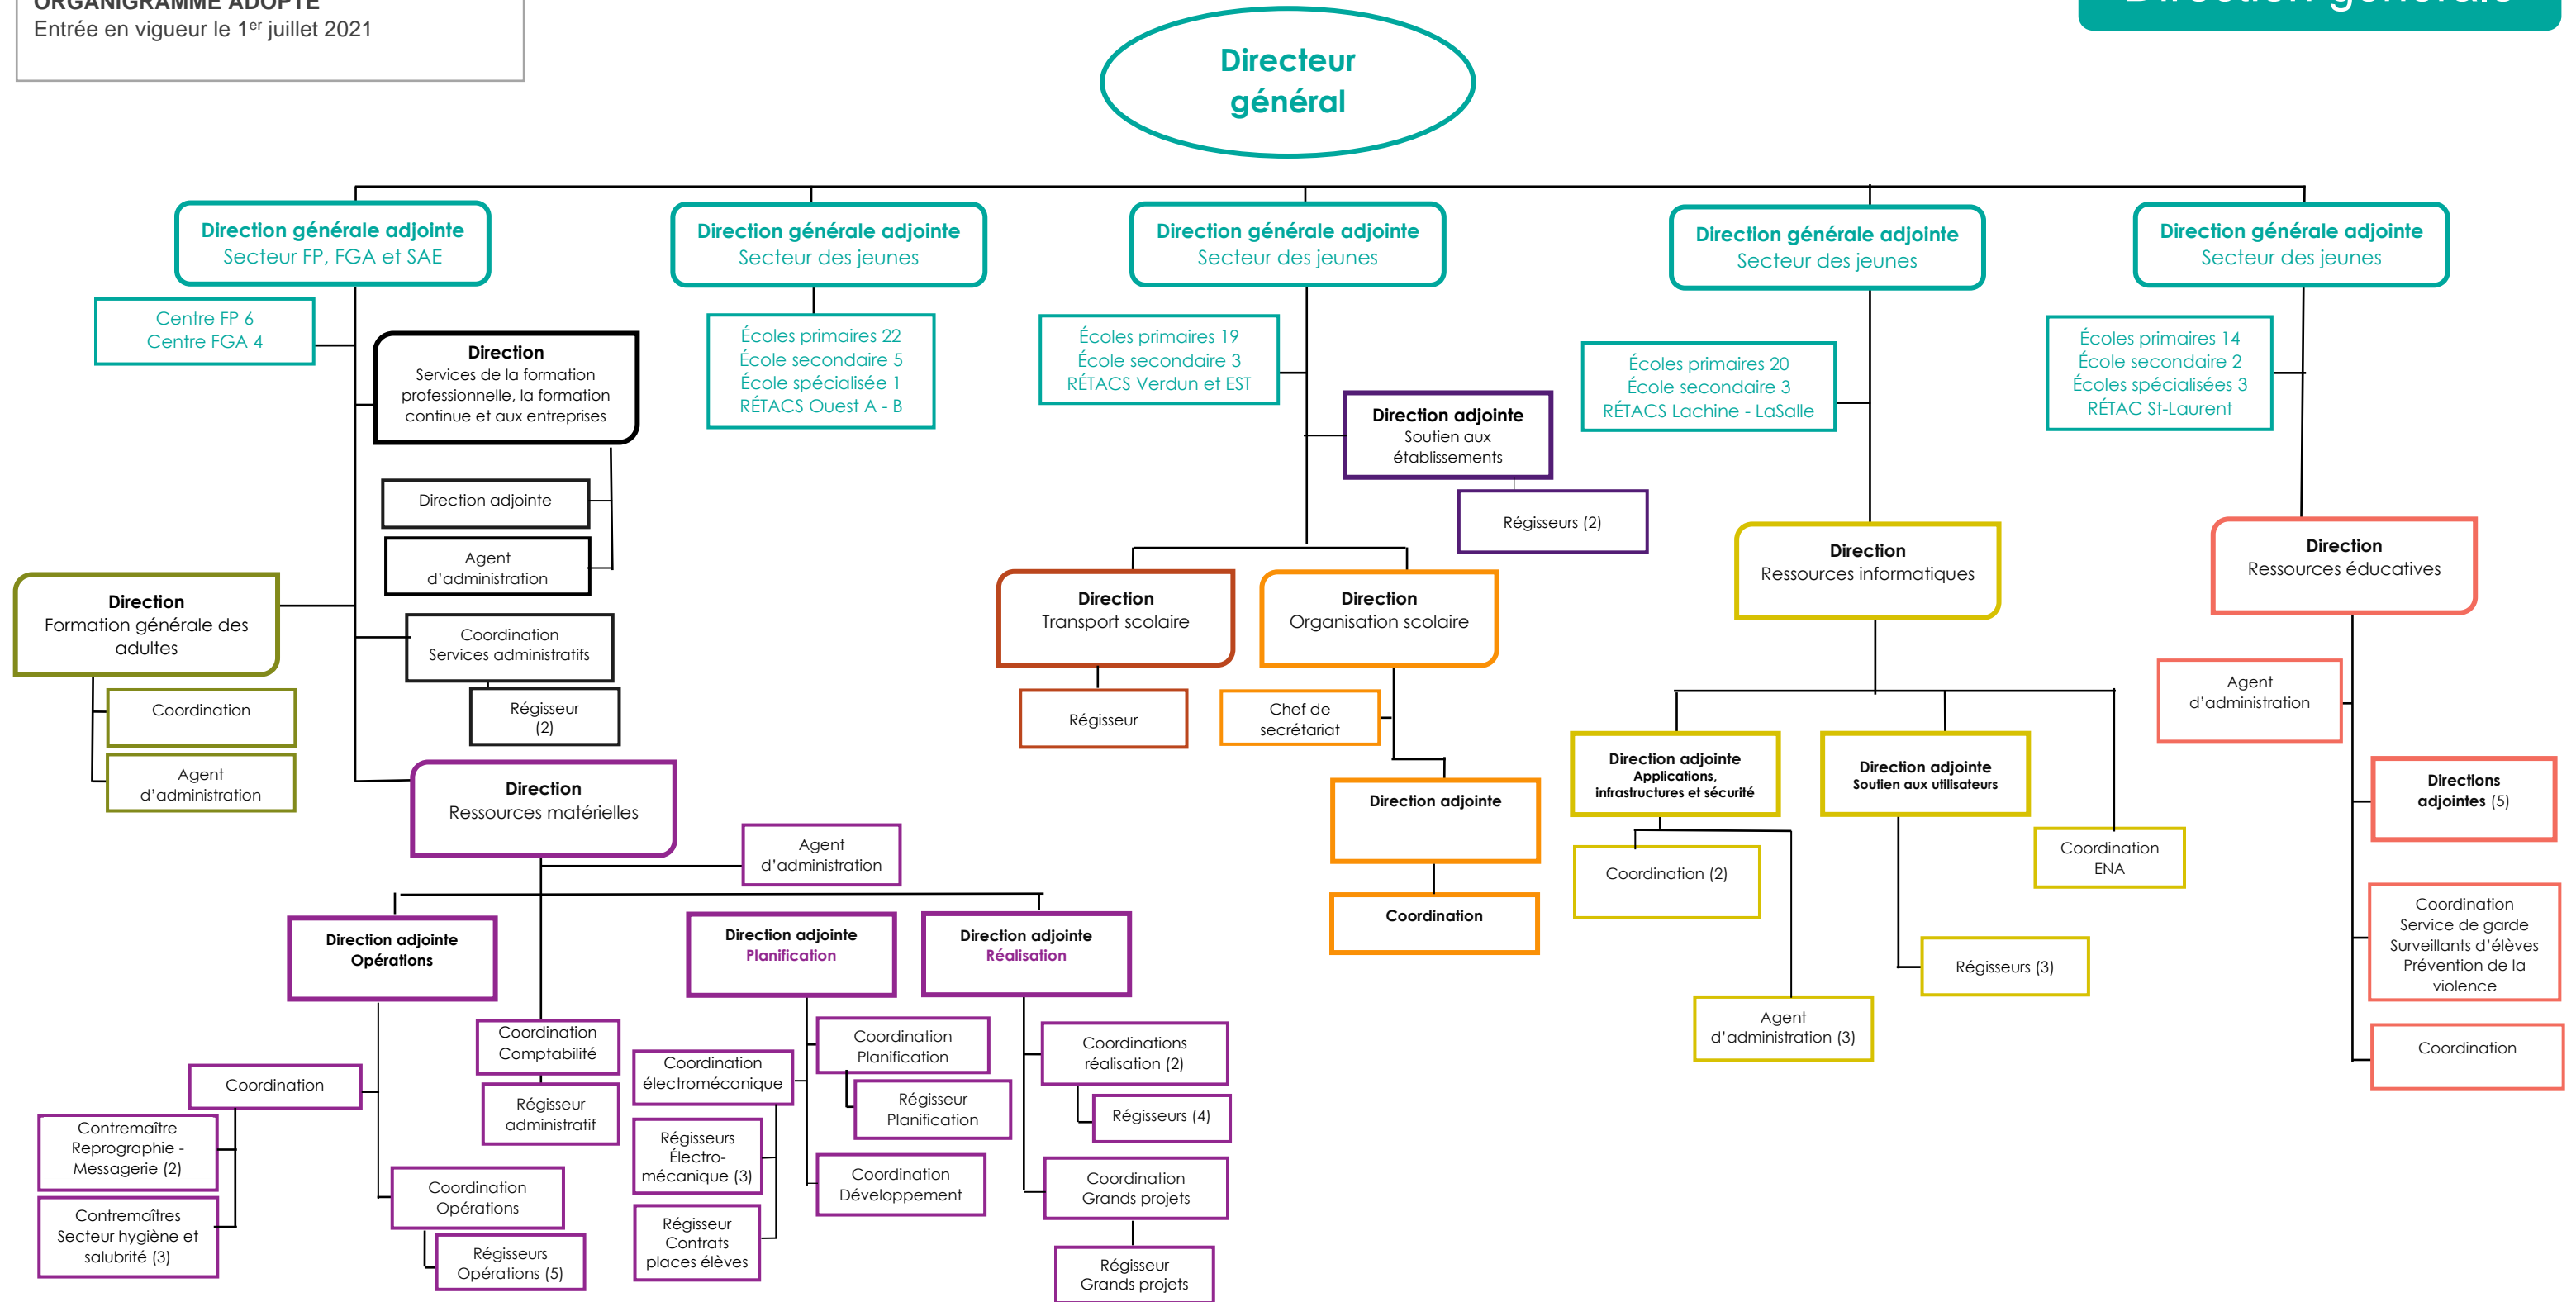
ORGANIGRAMME ADOPTÉ
Entrée en vigueur le 1$^{er}$ juillet 2021

Direction générale

Directeur général

Direction générale adjointe
Secteur FP, FGA et SAE

Centre FP 6
Centre FGA 4

Direction
Services de la formation professionnelle, la formation continue et aux entreprises

Direction adjointe

Agent d'administration

Direction
Formation générale des adultes

Coordination

Agent d'administration

Coordination
Services administratifs

Régisseur (2)

Direction
Ressources matérielles

Agent d'administration

Direction adjointe
Opérations

Coordination

Contremaître
Reprographie - Messagerie (2)

Contremaîtres
Secteur hygiène et salubrité (3)

Coordination
Comptabilité

Régisseur
administratif

Coordination
Opérations

Régisseurs
Opérations (5)

Direction adjointe
Planification

Coordination
électromécanique

Régisseurs
Électro-mécanique (3)

Régisseur
Contrats places élèves

Coordination
Planification

Régisseur
Planification

Coordination
Développement

Direction adjointe
Réalisation

Coordinations
réalisation (2)

Régisseurs (4)

Coordination
Grands projets

Régisseur
Grands projets

Direction générale adjointe
Secteur des jeunes

Écoles primaires 22
École secondaire 5
École spécialisée 1
RÉTACS Ouest A - B

Direction générale adjointe
Secteur des jeunes

Écoles primaires 19
École secondaire 3
RÉTACS Verdun et EST

Direction adjointe
Soutien aux établissements

Régisseurs (2)

Direction
Transport scolaire

Régisseur

Direction
Organisation scolaire

Chef de secrétariat

Direction adjointe

Coordination

Direction générale adjointe
Secteur des jeunes

Écoles primaires 20
École secondaire 3
RÉTACS Lachine - LaSalle

Direction
Ressources informatiques

Direction adjointe
Applications, infrastructures et sécurité

Coordination (2)

Agent
d'administration (3)

Direction adjointe
Soutien aux utilisateurs

Régisseurs (3)

Coordination
ENA

Direction générale adjointe
Secteur des jeunes

Écoles primaires 14
École secondaire 2
Écoles spécialisées 3
RÉTAC St-Laurent

Direction
Ressources éducatives

Agent
d'administration

Directions
adjointes (5)

Coordination
Service de garde
Surveillants d'élèves
Prévention de la violence

Coordination